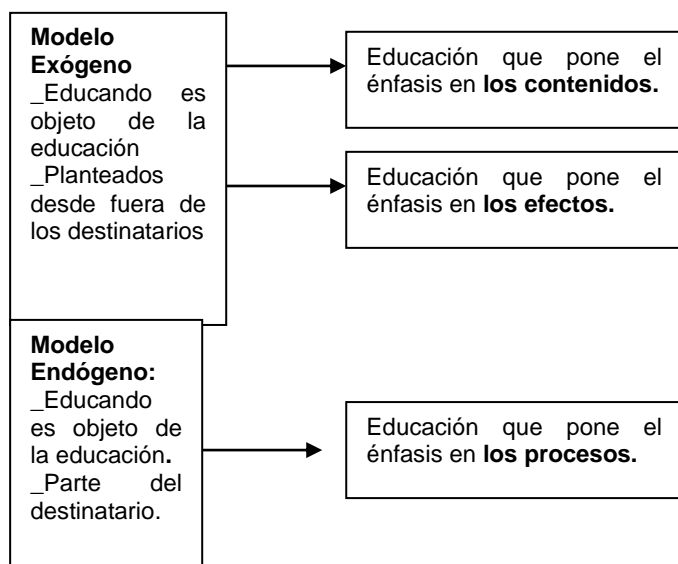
**Modelo Exógeno**
_Educando es objeto de la educación
_Planteados desde fuera de los destinatarios

Educación que pone el énfasis en **los contenidos.**

Educación que pone el énfasis en **los efectos.**

**Modelo Endógeno:**
_Educando es objeto de la educación.
_Parte del destinatario.

Educación que pone el énfasis en **los procesos.**